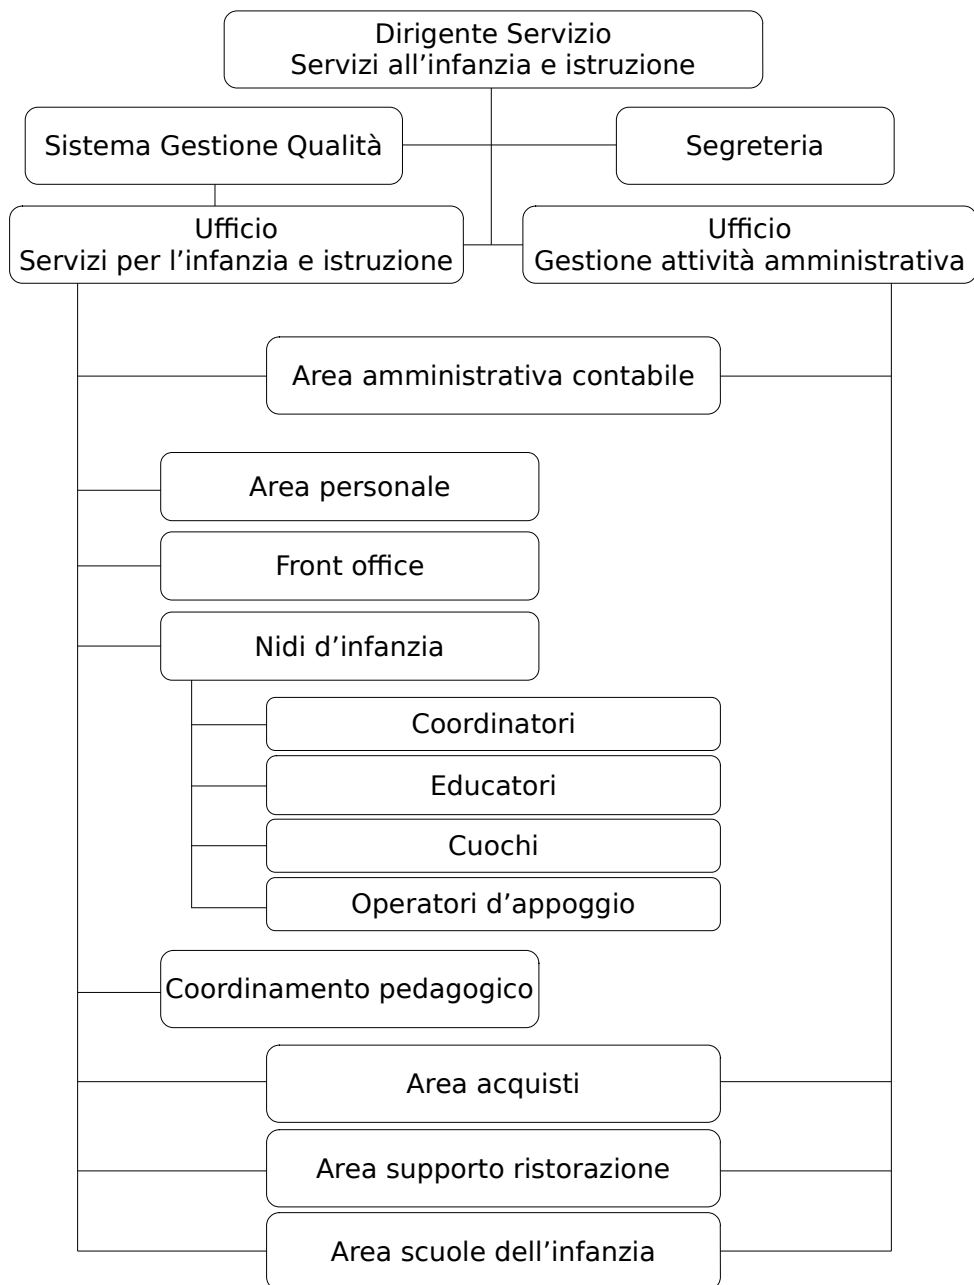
Dirigente Servizio
Servizi all’infanzia e istruzione

Sistema Gestione Qualità

Segreteria

Ufficio
Servizi per l’infanzia e istruzione

Ufficio
Gestione attività amministrativa

Area amministrativa contabile

Area personale

Front office

Nidi d’infanzia

Coordinatori

Educatori

Cuochi

Operatori d’appoggio

Coordinamento pedagogico

Area acquisti

Area supporto ristorazione

Area scuole dell’infanzia